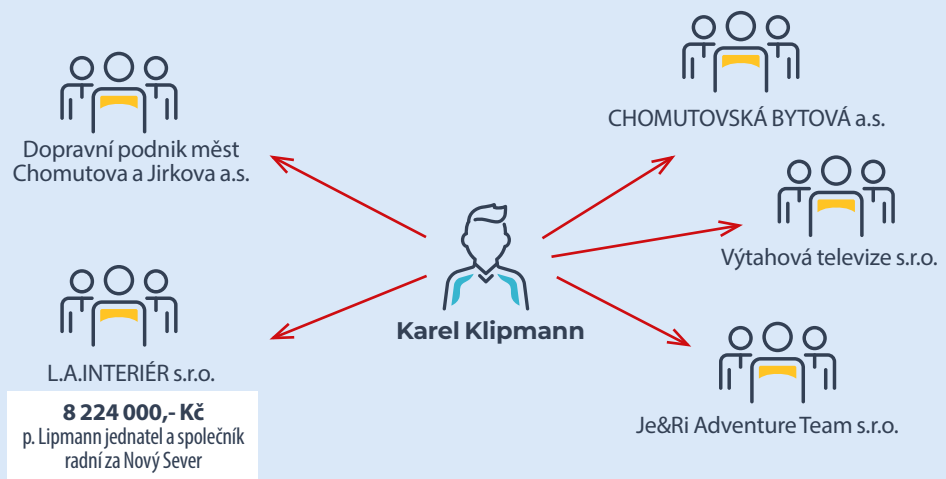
Dopravní podnik měst Chomutova a Jirkova a.s.

CHOMUTOVSKÁ BYTOVÁ a.s.

Výtahová televize s.r.o.

Karel Klipmann

L.A.INTERIÉR s.r.o.

8 224 000,- Kč
p. Lipmann jednatel a společník
radní za Nový Sever

Je&Ri Adventure Team s.r.o.